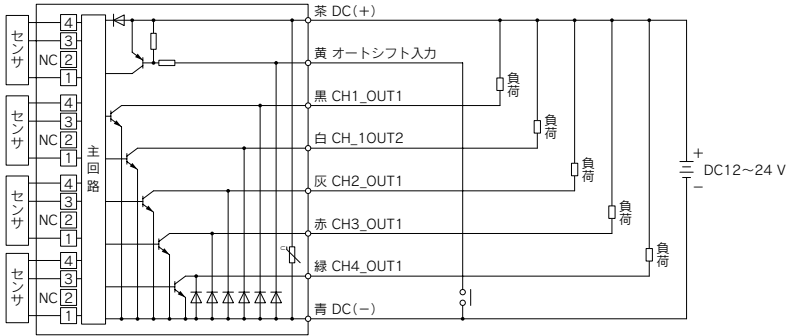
センサ
4
3
NC 2
1
センサ
4
3
NC 2
1
センサ
4
3
NC 2
1
センサ
4
3
NC 2
1
主回路
茶 DC(+)
黄 オートシフト入力
黒 CH1_OUT1
白 CH_1OUT2
灰 CH2_OUT1
赤 CH3_OUT1
緑 CH4_OUT1
青 DC(−)
負荷
負荷
負荷
負荷
負荷
+
DC12~24 V
−